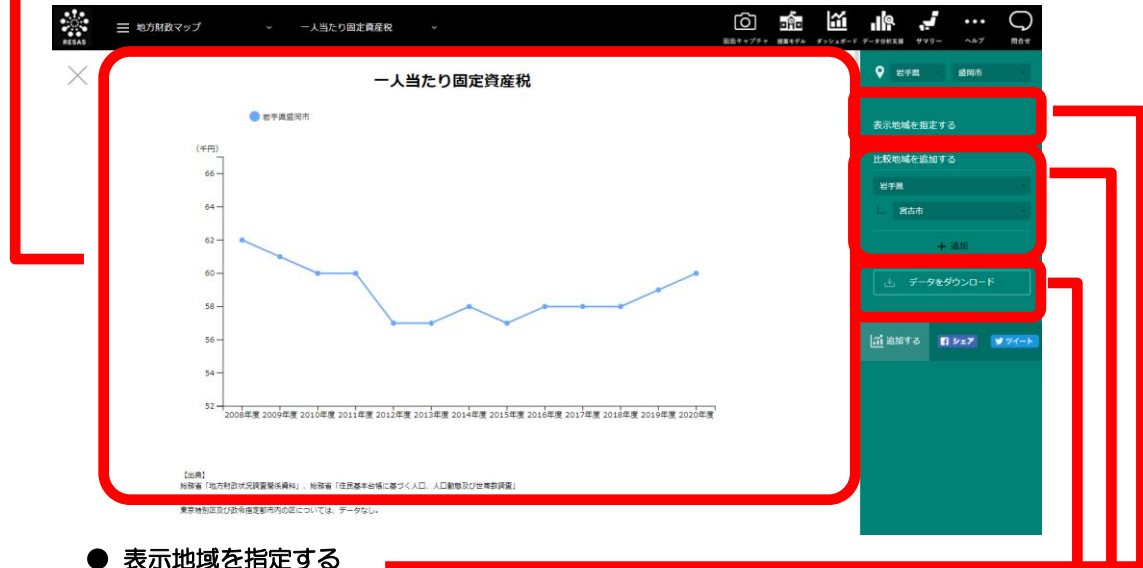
RESAS

地方財政マップ

一人当たり固定資産税

画面キャプチャ 提案モデル ダッシュボード データ分析支援 サマリー ヘルプ 問合せ

一人当たり固定資産税

岩手県盛岡市

(千円)

66

64

62

60

58

56

54

52

2008年度 2009年度 2010年度 2011年度 2012年度 2013年度 2014年度 2015年度 2016年度 2017年度 2018年度 2019年度 2020年度

【出典】
総務省「地方財政状況調査関係資料」、総務省「住民基本台帳に基づく人口、人口動態及び世帯数調査」

東京特別区及び政令指定都市内の区については、データなし。

岩手県 盛岡市

表示地域を指定する

比較地域を追加する

岩手県

宮古市

+ 追加

データをダウンロード

追加する シェア ツイート

● 表示地域を指定する